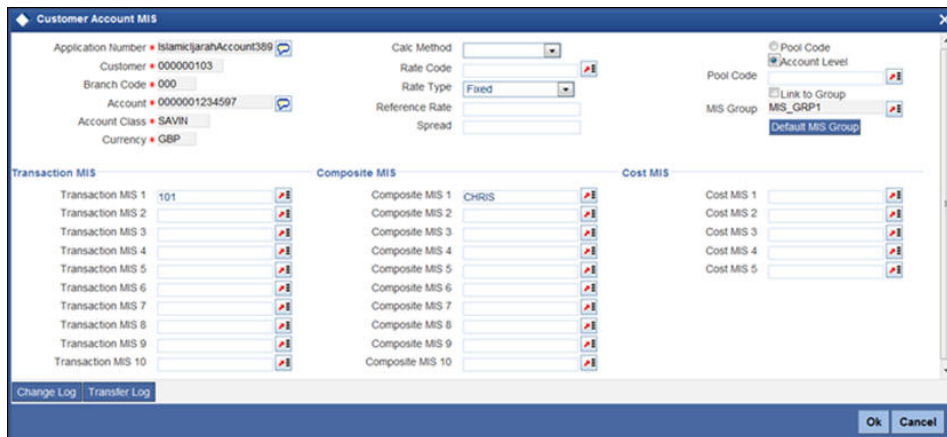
Customer Account MIS

Application Number * IslamicIjarahAccount389
Customer * 000000103
Branch Code * 000
Account * 0000001234597
Account Class * SAVIN
Currency * GBP

Calc Method
Rate Code
Rate Type Fixed
Reference Rate
Spread

Pool Code
Account Level
Pool Code
Link to Group
MIS Group MIS_GRP1
Default MIS Group

Transaction MIS
Transaction MIS 1 101
Transaction MIS 2
Transaction MIS 3
Transaction MIS 4
Transaction MIS 5
Transaction MIS 6
Transaction MIS 7
Transaction MIS 8
Transaction MIS 9
Transaction MIS 10

Composite MIS
Composite MIS 1 CHRIS
Composite MIS 2
Composite MIS 3
Composite MIS 4
Composite MIS 5
Composite MIS 6
Composite MIS 7
Composite MIS 8
Composite MIS 9
Composite MIS 10

Cost MIS
Cost MIS 1
Cost MIS 2
Cost MIS 3
Cost MIS 4
Cost MIS 5

Change Log Transfer Log

Ok Cancel